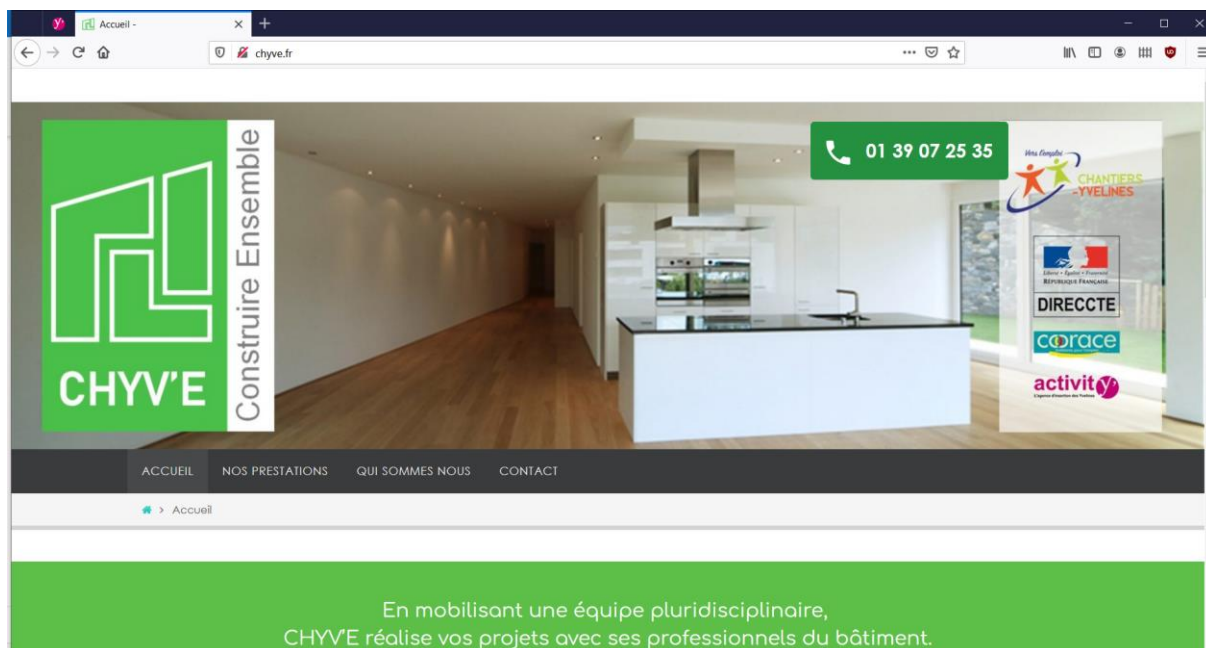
Accueil -

chyve.fr

CHYV'E

Construire Ensemble

01 39 07 25 35

Vers l'emploi

CHANTIERS -YVELINES

Liberté • Égalité • Fraternité
RÉPUBLIQUE FRANÇAISE

DIRECCTE

corace

activity

L'agence d'insertion des Yvelines

ACCUEIL NOS PRESTATIONS QUI SOMMES NOUS CONTACT

> Accueil

En mobilisant une équipe pluridisciplinaire,
CHYV'E réalise vos projets avec ses professionnels du bâtiment.